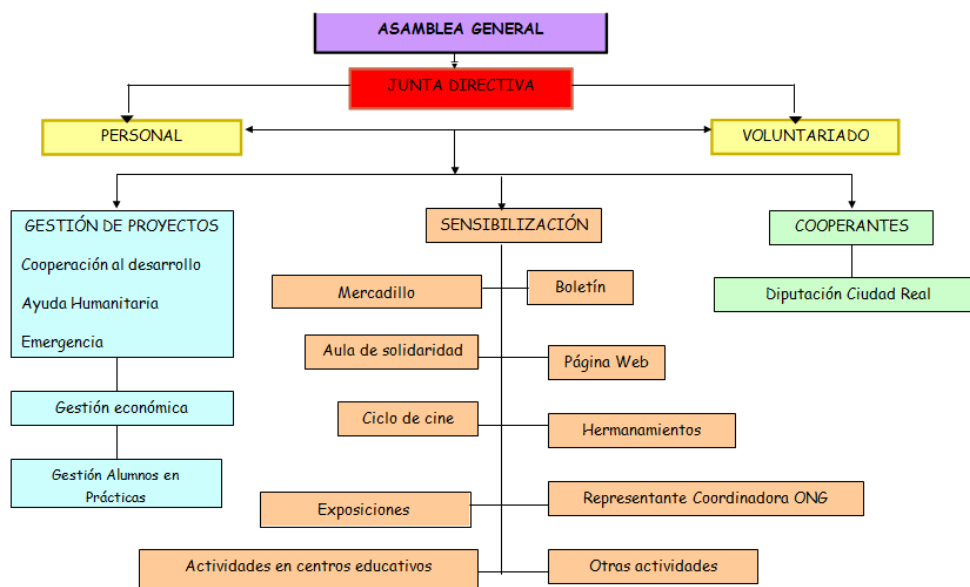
ASAMBLEA GENERAL

JUNTA DIRECTIVA

PERSONAL

VOLUNTARIADO

GESTIÓN DE PROYECTOS

Cooperación al desarrollo

Ayuda Humanitaria

Emergencia

Gestión económica

Gestión Alumnos en Prácticas

SENSIBILIZACIÓN

Mercadillo

Boletín

Aula de solidaridad

Página Web

Ciclo de cine

Hermanamientos

Exposiciones

Representante Coordinadora ONG

Actividades en centros educativos

Otras actividades

COOPERANTES

Diputación Ciudad Real